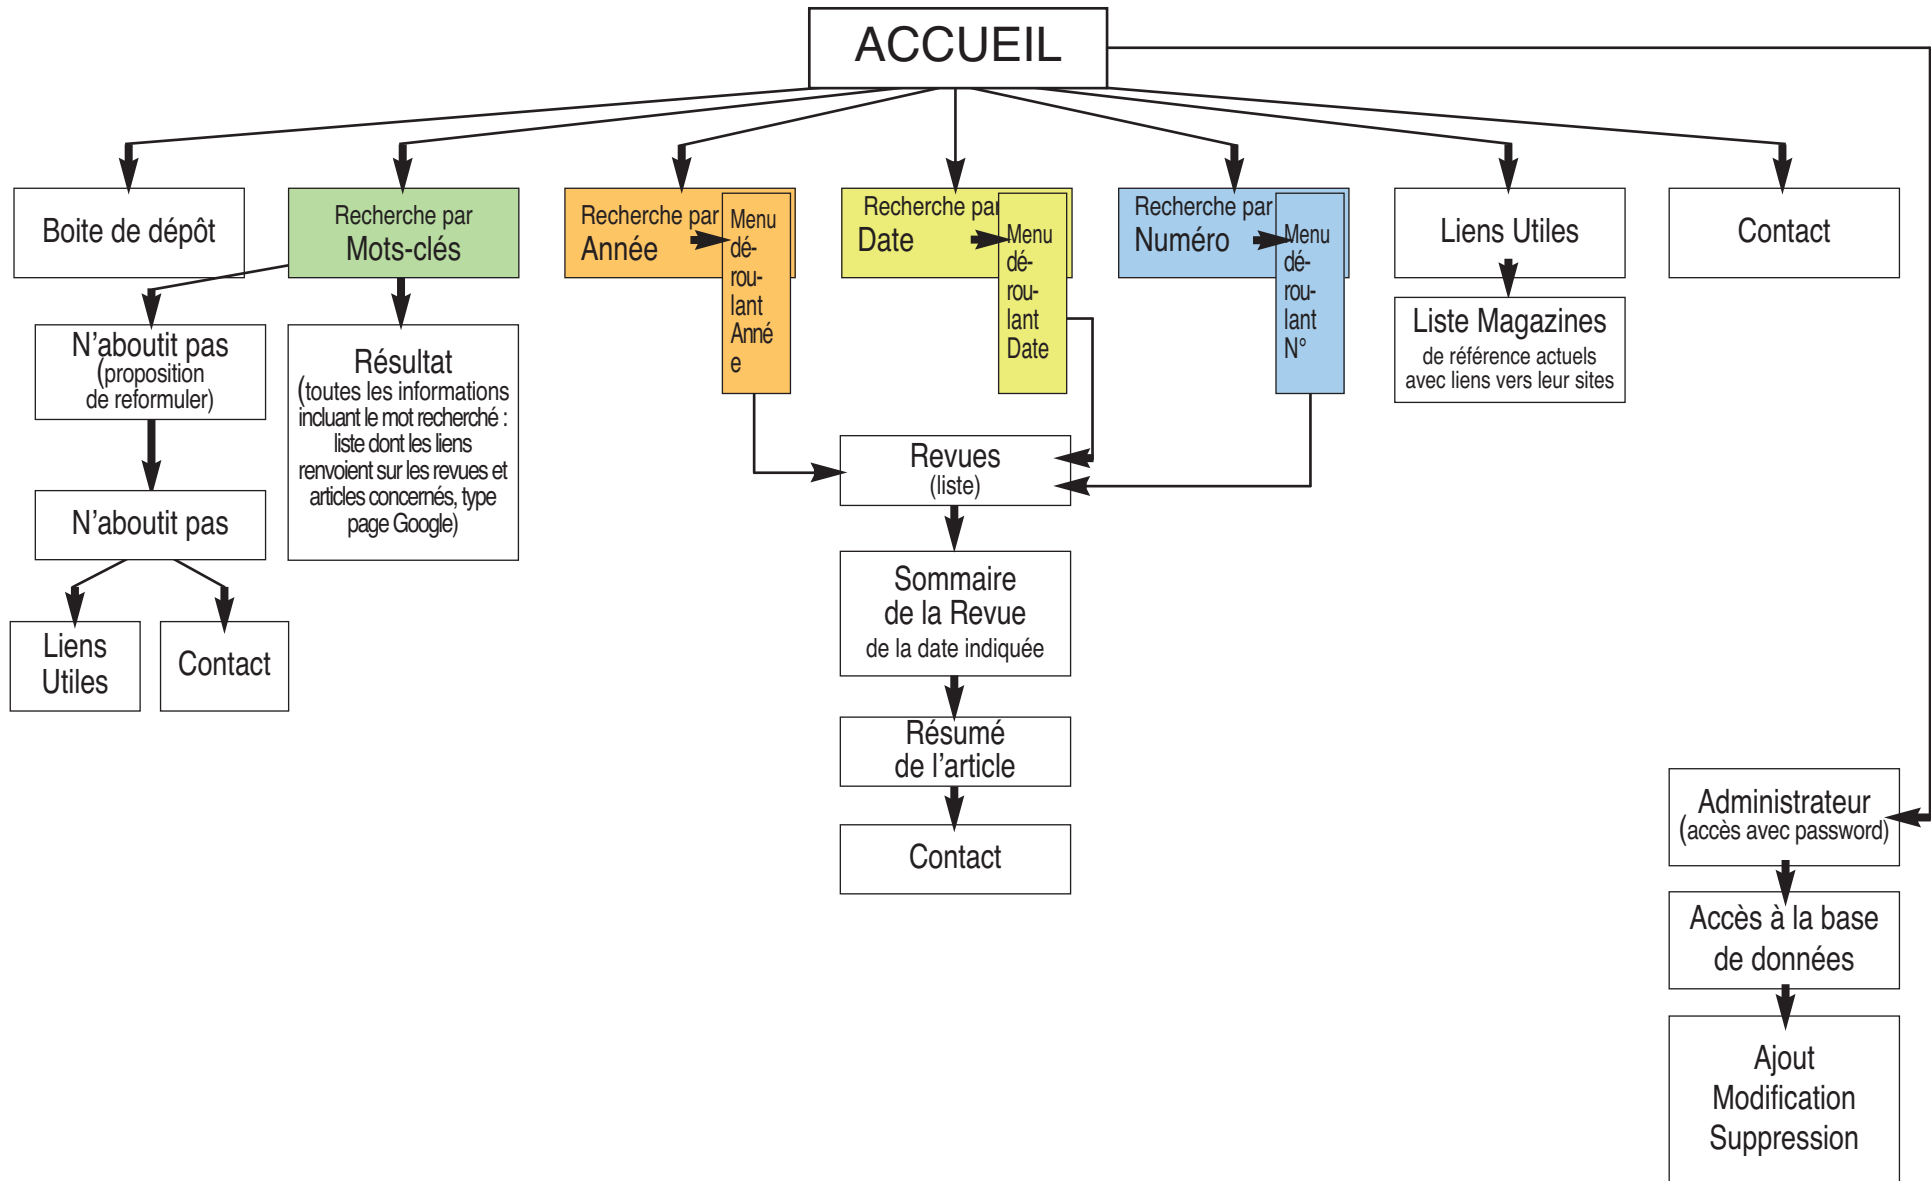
ACCUEIL

Boite de dépôt

Recherche par Mots-clés

Recherche par Année

Menu déroulant Année

Recherche par Date

Menu déroulant Date

Recherche par Numéro

Menu déroulant N°

Liens Utiles

Contact

N'aboutit pas (proposition de reformuler)

Résultat (toutes les informations incluant le mot recherché : liste dont les liens renvoient sur les revues et articles concernés, type page Google)

Liste Magazines de référence actuels avec liens vers leur sites

N'aboutit pas

Revues (liste)

Liens Utiles

Contact

Sommaire de la Revue de la date indiquée

Résumé de l'article

Contact

Administrateur (accès avec password)

Accès à la base de données

Ajout Modification Suppression